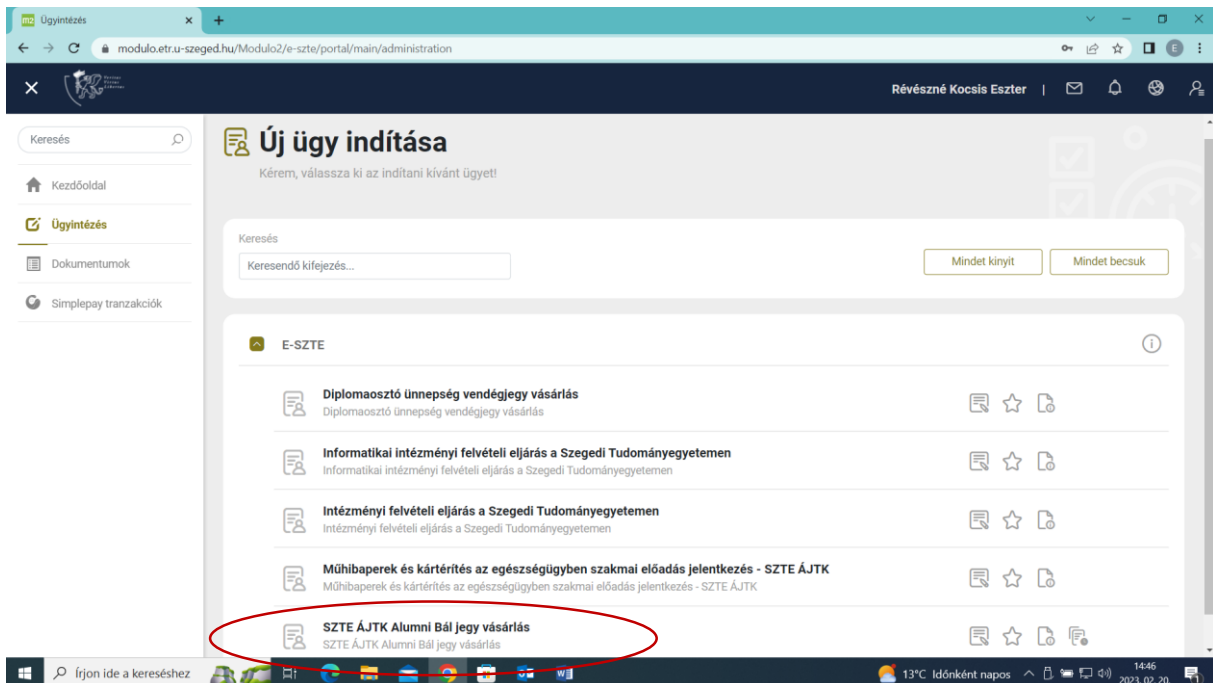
Ügyintézés
modulo.etr.u-szeged.hu/Modulo2/e-szte/portal/main/administration

Révészné Kocsis Eszter

Keresés
Kezdőoldal
Ügyintézés
Dokumentumok
Simplepay tranzakciók

Új ügy indítása
Kérem, válassza ki az indítani kívánt ügyet!

Keresés
Keresendő kifejezés...
Mindet kinyit
Mindet becsuk

E-SZTE

Diplomaosztó ünnepség vendégjegy vásárlás
Diplomaosztó ünnepség vendégjegy vásárlás

Informatikai intézményi felvételi eljárás a Szegedi Tudományegyetemen
Informatikai intézményi felvételi eljárás a Szegedi Tudományegyetemen

Intézményi felvételi eljárás a Szegedi Tudományegyetemen
Intézményi felvételi eljárás a Szegedi Tudományegyetemen

Műhibaperek és kártérítés az egészségügyben szakmai előadás jelentkezés - SZTE ÁJTK
Műhibaperek és kártérítés az egészségügyben szakmai előadás jelentkezés - SZTE ÁJTK

SZTE ÁJTK Alumni Bál jegy vásárlás
SZTE ÁJTK Alumni Bál jegy vásárlás

Írjon ide a kereséshez
13°C Időnként napos
14:46
2023. 02. 20.